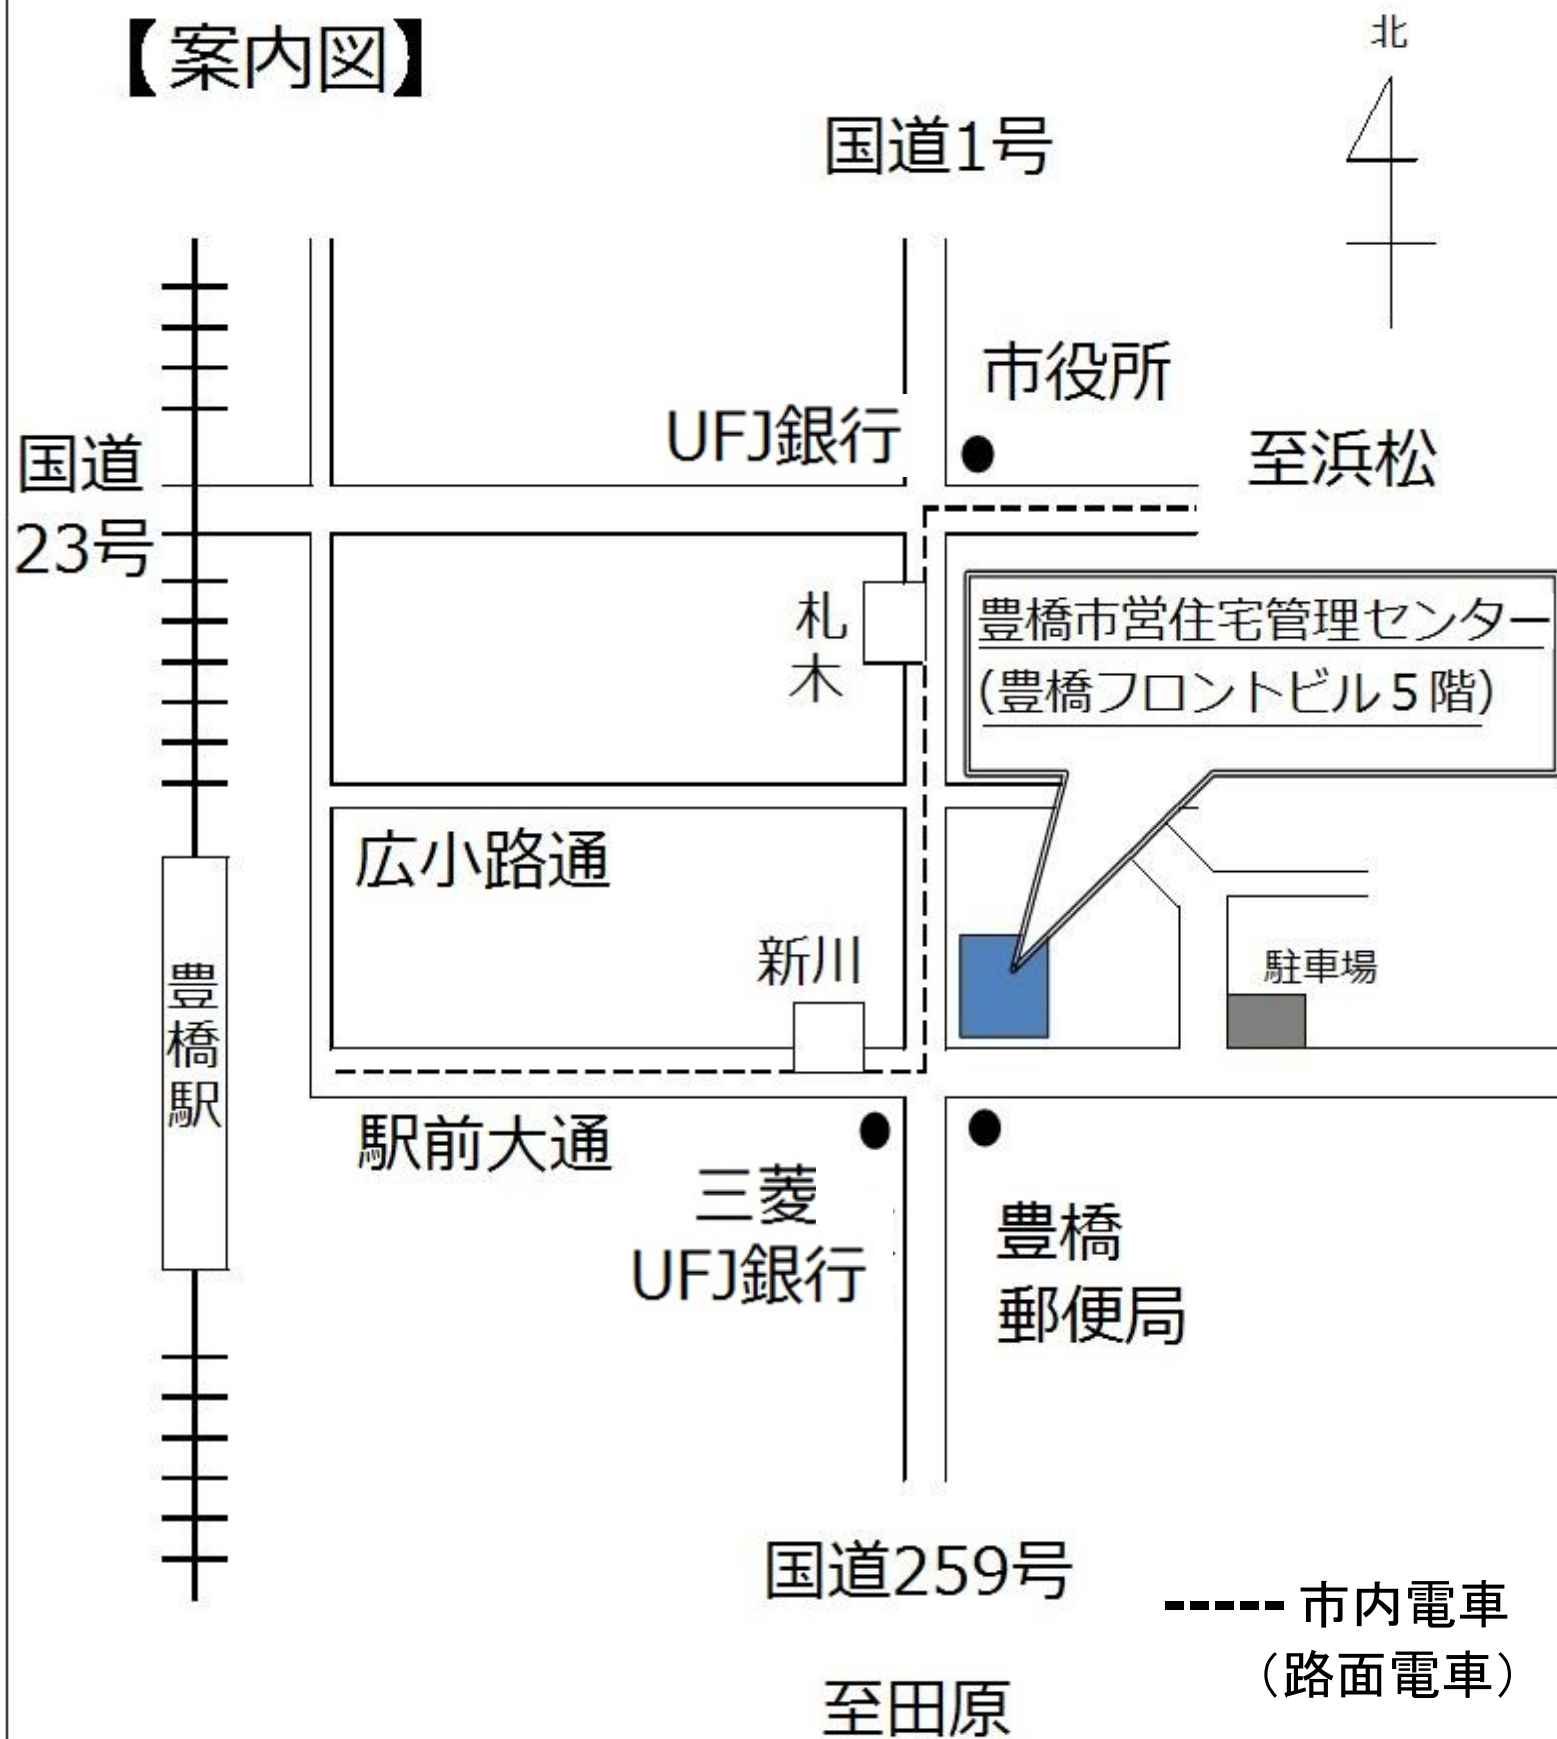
【案内図】

北

国道1号

市役所

UFJ銀行

至浜松

国道23号

札木

豊橋市営住宅管理センター
(豊橋フロントビル5階)

広小路通

新川

駐車場

豊橋駅

駅前大通

三菱UFJ銀行

豊橋郵便局

国道259号

----- 市内電車
(路面電車)

至田原